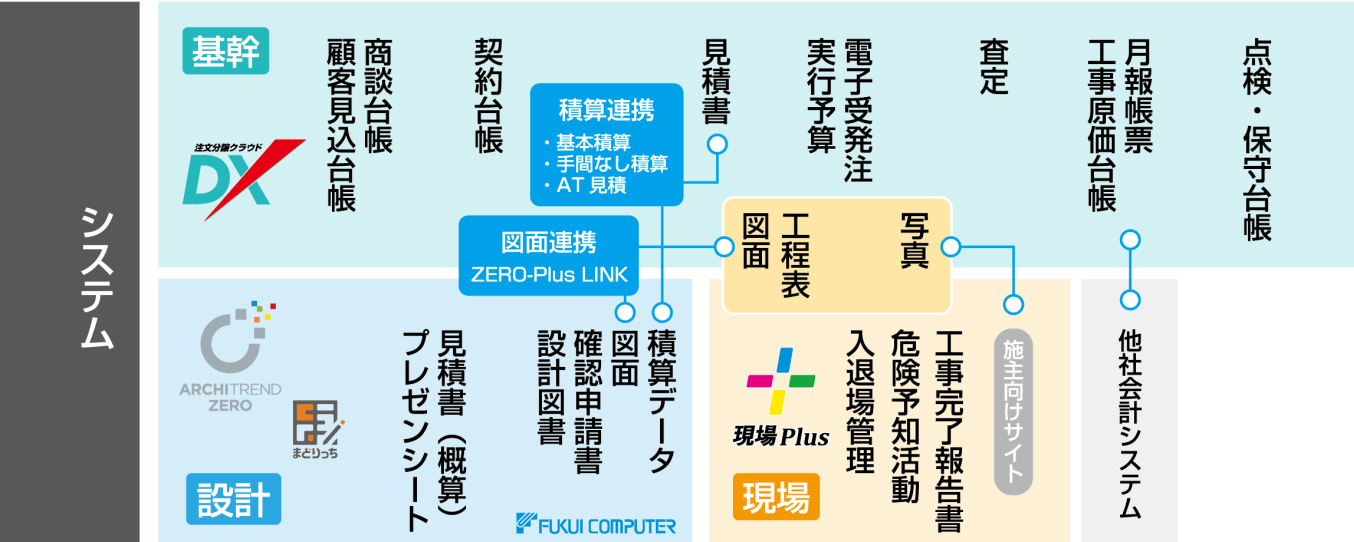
システム

基幹

注文分譲クラウド
DX

商談台帳
顧客見込台帳

契約台帳

積算連携
・基本積算
・手間なし積算
・AT 見積

見積書

電子受発注
実行予算

査定

月報帳票
工事原価台帳

点検・保守台帳

図面連携
ZERO-Plus LINK

図面
工程表
写真

ARCHITREND ZERO

まどりっち

設計

見積書（概算）
プレゼンシート

設計図書
確認申請書
図面
積算データ

FUKUI COMPUTER

現場 Plus

現場

入退場管理
危険予知活動
工事完了報告書

施主向けサイト

他社会計システム